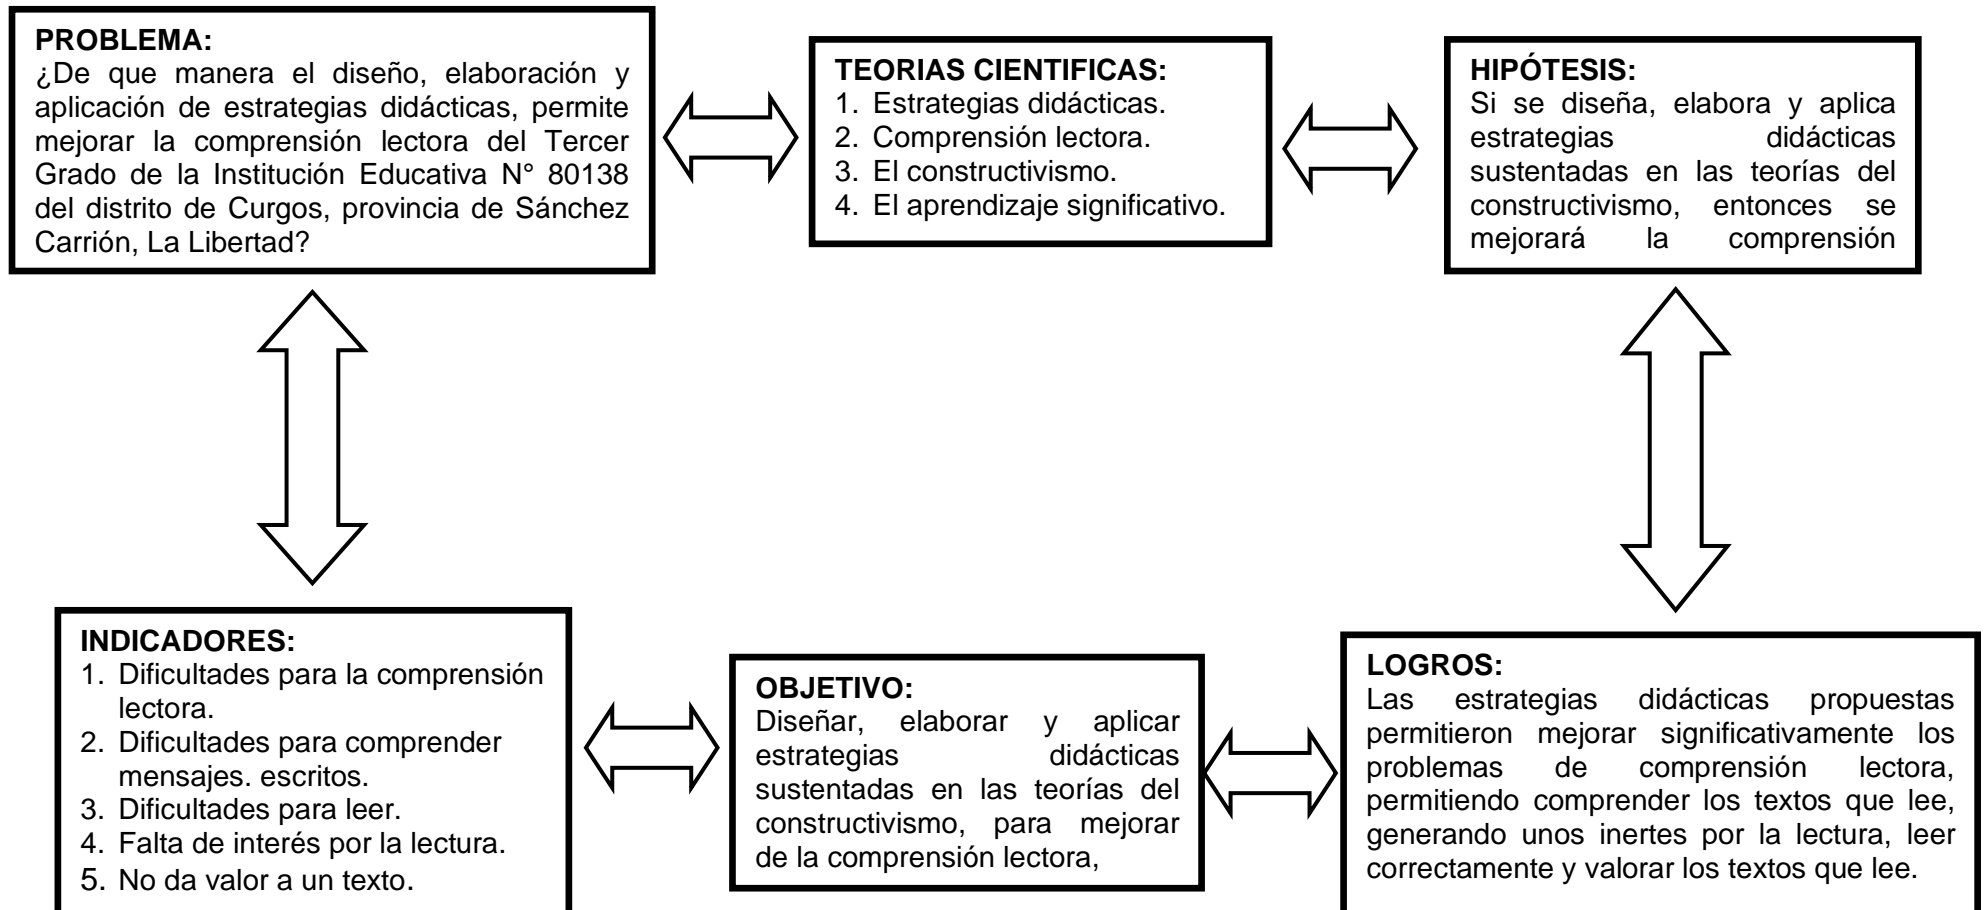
PROBLEMA:
¿De que manera el diseño, elaboración y aplicación de estrategias didácticas, permite mejorar la comprensión lectora del Tercer Grado de la Institución Educativa N° 80138 del distrito de Curgos, provincia de Sánchez Carrión, La Libertad?

TEORIAS CIENTIFICAS:
1. Estrategias didácticas.
2. Comprensión lectora.
3. El constructivismo.
4. El aprendizaje significativo.

HIPÓTESIS:
Si se diseña, elabora y aplica estrategias didácticas sustentadas en las teorías del constructivismo, entonces se mejorará la comprensión

INDICADORES:
1. Dificultades para la comprensión lectora.
2. Dificultades para comprender mensajes. escritos.
3. Dificultades para leer.
4. Falta de interés por la lectura.
5. No da valor a un texto.

OBJETIVO:
Diseñar, elaborar y aplicar estrategias didácticas sustentadas en las teorías del constructivismo, para mejorar de la comprensión lectora,

LOGROS:
Las estrategias didácticas propuestas permitieron mejorar significativamente los problemas de comprensión lectora, permitiendo comprender los textos que lee, generando unos inertes por la lectura, leer correctamente y valorar los textos que lee.